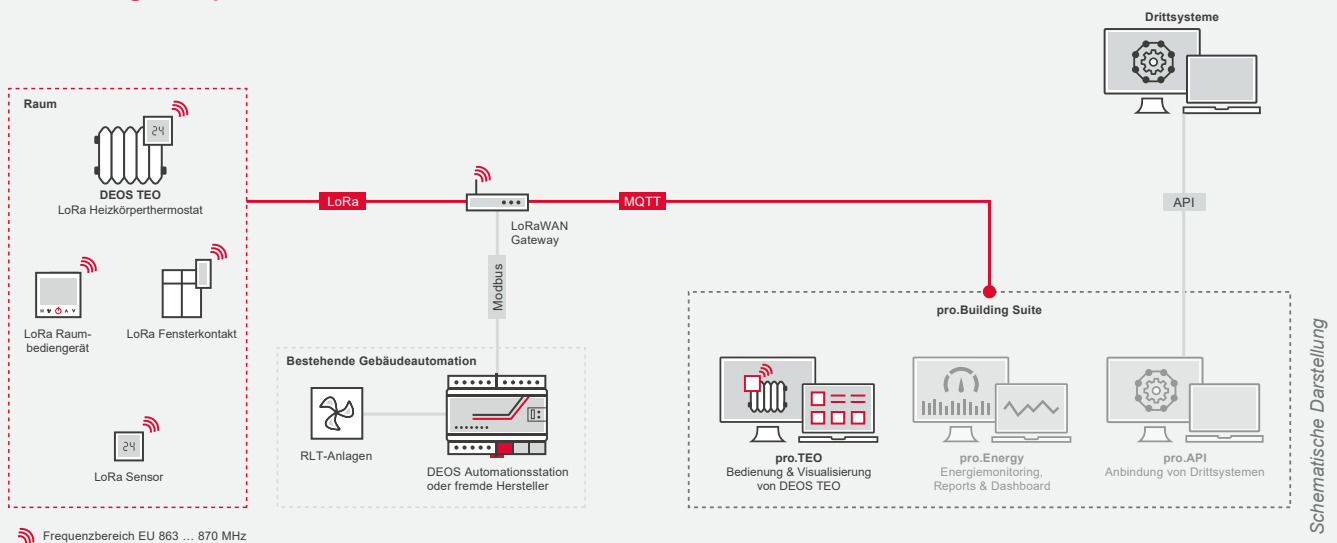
Drittsysteme

Raum

24

DEOS TEO
LoRa Heizkörperthermostat

LoRa

LoRaWAN Gateway

MQTT

API

Modbus

LoRa Raumbediengerät

LoRa Fensterkontakt

Bestehende Gebäudeautomation

pro.Building Suite

RLT-Anlagen

DEOS Automationsstation oder fremde Hersteller

24

LoRa Sensor

pro.TEO
Bedienung & Visualisierung von DEOS TEO

pro.Energy
Energiemonitoring, Reports & Dashboard

pro.API
Anbindung von Drittsystemen

Schematische Darstellung

Frequenzbereich EU 863 … 870 MHz